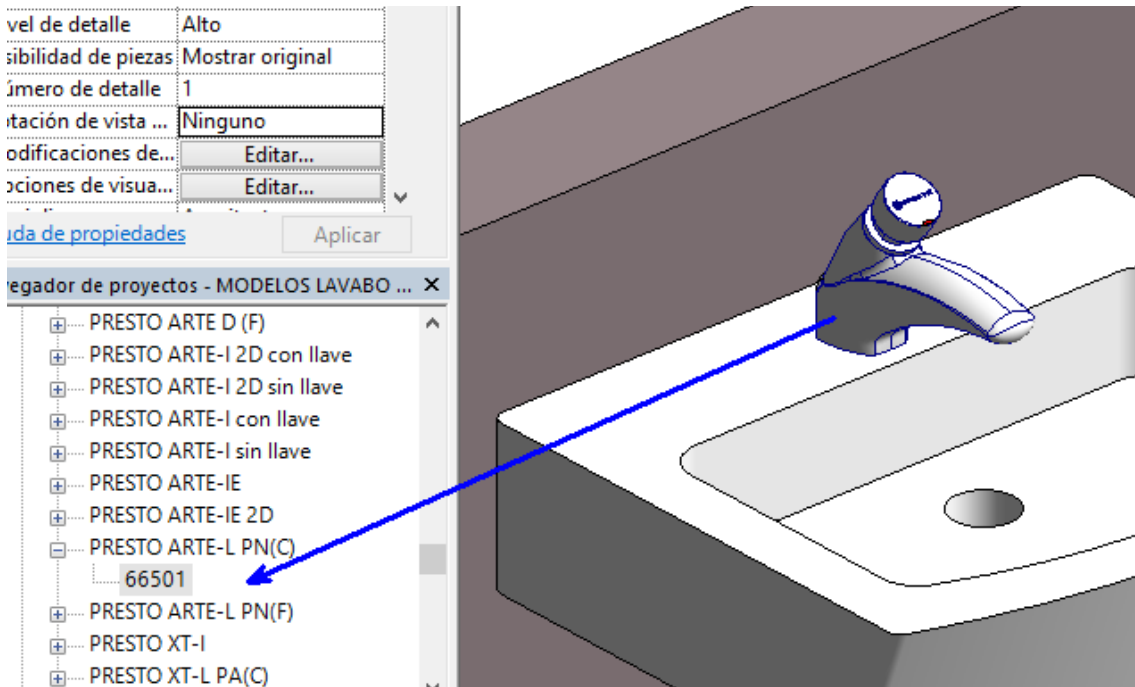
| vel de detalle | Alto |
|---|---|
| sibilidad de piezas | Mostrar original |
| úmero de detalle | 1 |
| otación de vista ... | Ninguno |
| odificaciones de... | Editar... |
| pciones de visua... | Editar... |

uda de propiedades
Aplicar

egador de proyectos - MODELOS LAVABO ... ×
PRESTO ARTE D (F)
PRESTO ARTE-I 2D con llave
PRESTO ARTE-I 2D sin llave
PRESTO ARTE-I con llave
PRESTO ARTE-I sin llave
PRESTO ARTE-IE
PRESTO ARTE-IE 2D
PRESTO ARTE-L PN(C)
66501
PRESTO ARTE-L PN(F)
PRESTO XT-I
PRESTO XT-L PA(C)